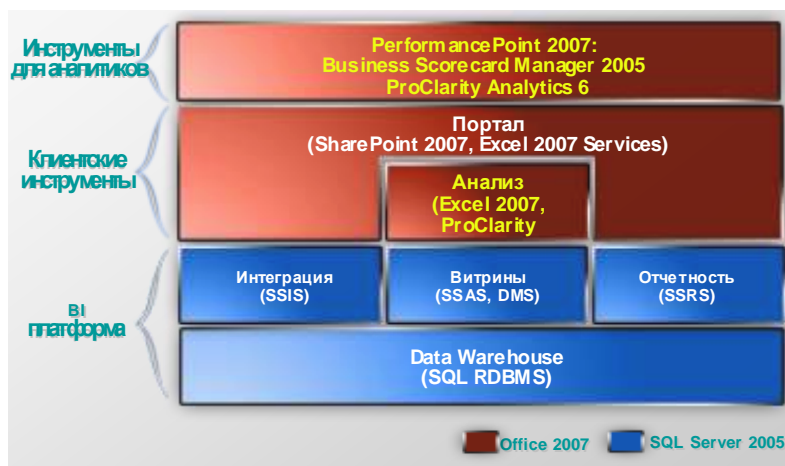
Инструменты для аналитиков

PerformancePoint 2007:
Business Scorecard Manager 2005
ProClarity Analytics 6

Клиентские инструменты

Портал
(SharePoint 2007, Excel 2007 Services)

Анализ
(Excel 2007,
ProClarity

BI платформа

Интеграция
(SSIS)

Витрины
(SSAS, DMS)

Отчетность
(SSRS)

Data Warehouse
(SQL RDBMS)

Office 2007
SQL Server 2005